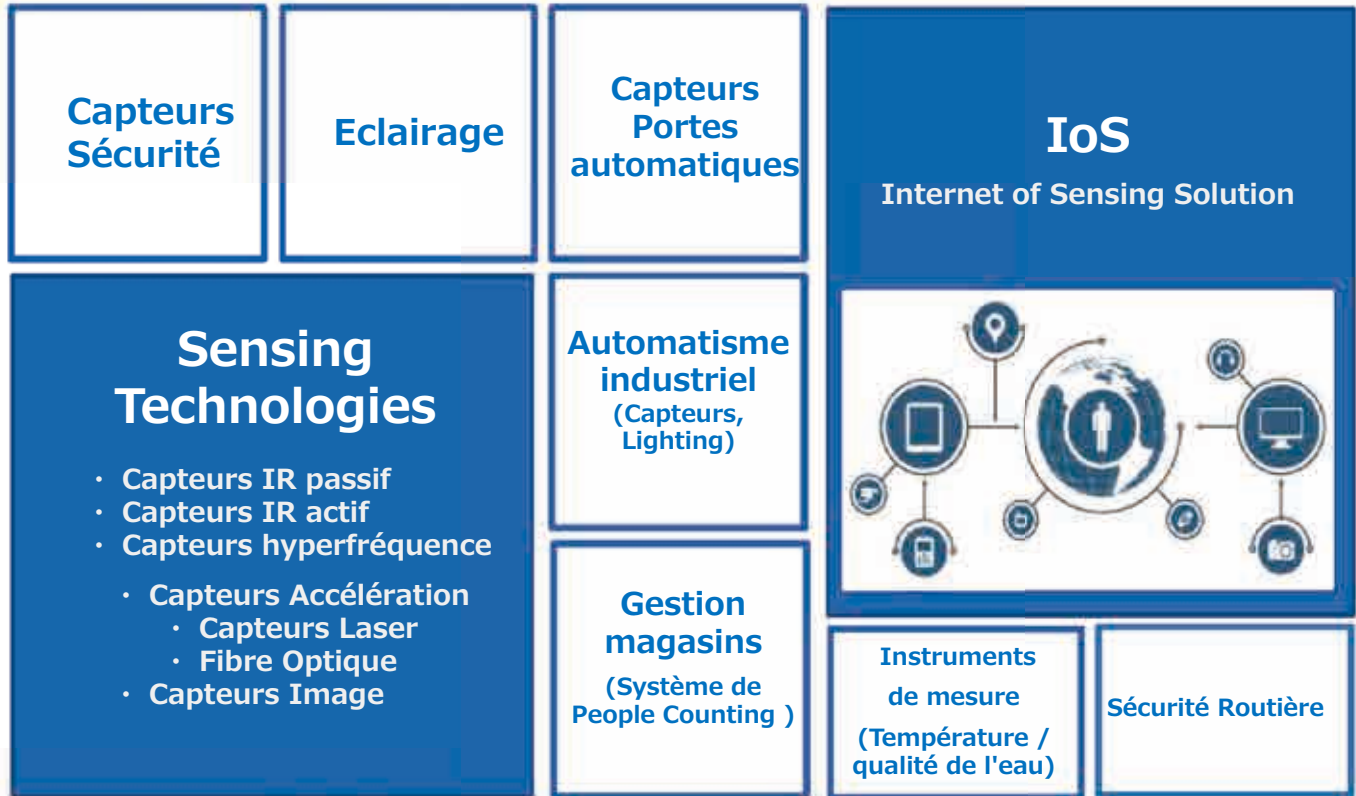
Capteurs Sécurité

Eclairage

Capteurs Portes automatiques

IoS
Internet of Sensing Solution

Sensing Technologies

・ Capteurs IR passif
・ Capteurs IR actif
・ Capteurs hyperfréquence
・ Capteurs Accélération
・ Capteurs Laser
・ Fibre Optique
・ Capteurs Image

Automatisme industriel
(Capteurs, Lighting)

Gestion magasins
(Système de People Counting )

Instruments de mesure
(Température / qualité de l'eau)

Sécurité Routière